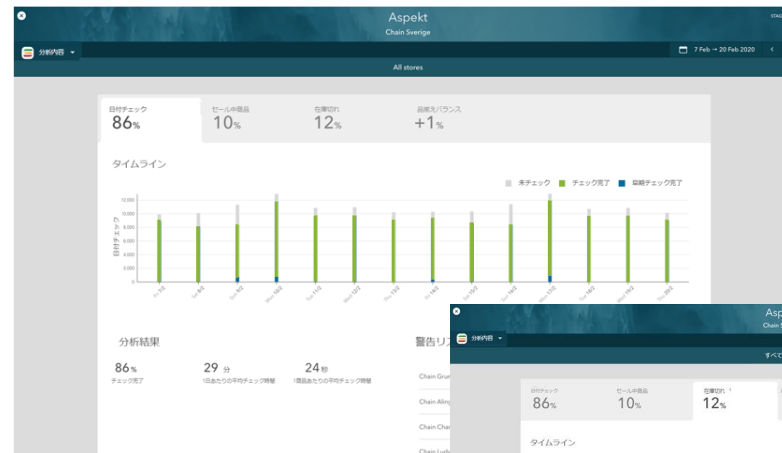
Aspekt
Chain Sverige
STAG

分析内容

7 Feb → 20 Feb 2020

All stores

日付チェック
86%

セール中商品
10%

在庫切れ
12%

品揃えバランス
+1%

タイムライン

未チェック　チェック完了　聖域チェック完了

日付チェック

12,000
10,000
8,000
6,000
4,000
2,000
0

Fri 7/2
Sat 8/2
Sun 9/2
Mon 10/2
Tue 11/2
Wed 12/2
Thu 13/2
Fri 14/2
Sat 15/2
Sun 16/2
Mon 17/2
Tue 18/2
Wed 19/2
Thu 20/2

分析結果

86%
チェック完了

29 分
1日あたりの平均チェック時間

24秒
1商品あたりの平均チェック時間

警告リ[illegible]

Chain Grun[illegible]
Chain Alin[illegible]
Chain Chai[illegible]
Chain Lud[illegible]

Asp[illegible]
Chain Sv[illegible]

分析内容

すべて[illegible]

日付チェック
86%

セール中商品
10%

在庫切れ
12%

タイムライン